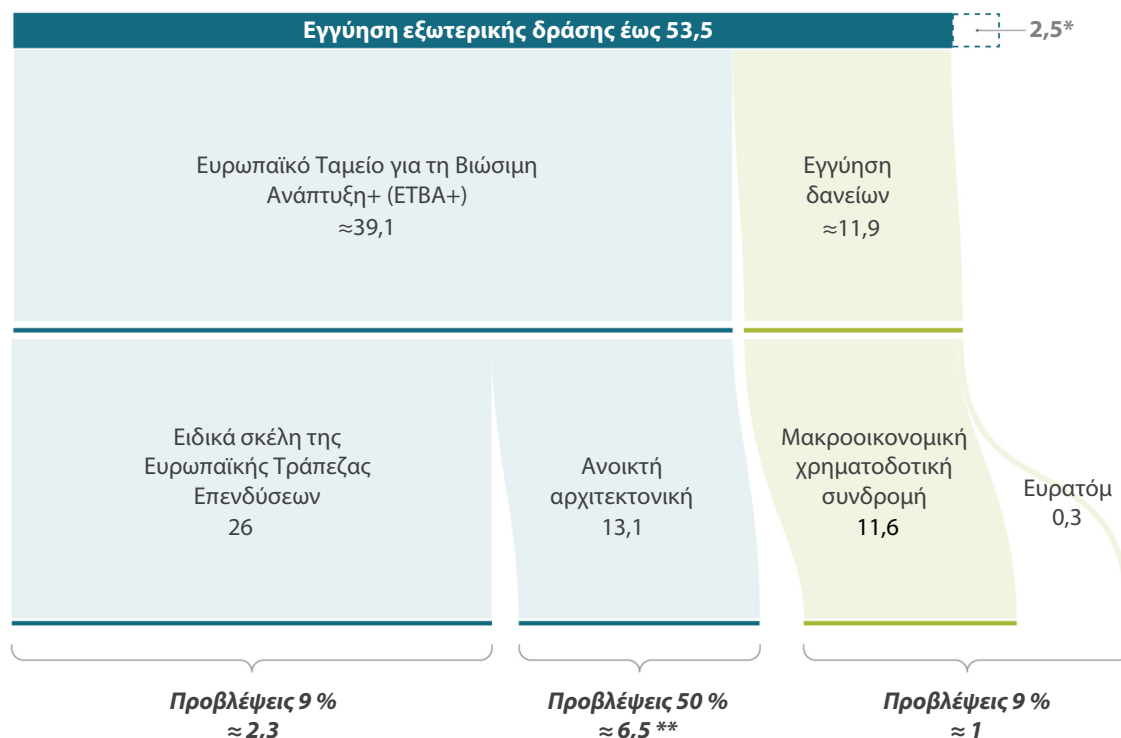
Εγγύηση εξωτερικής δράσης έως 53,5

2,5*

Ευρωπαϊκό Ταμείο για τη Βιώσιμη Ανάπτυξη+ (ΕΤΒΑ+)
≈39,1

Εγγύηση δανείων
≈11,9

Ειδικά σκέλη της Ευρωπαϊκής Τράπεζας Επενδύσεων
26

Ανοικτή αρχιτεκτονική
13,1

Μακροοικονομική χρηματοδοτική συνδρομή
11,6

Ευρατόμ
0,3

Προβλέψεις 9 %
≈ 2,3

Προβλέψεις 50 %
≈ 6,5 **

Προβλέψεις 9 %
≈ 1